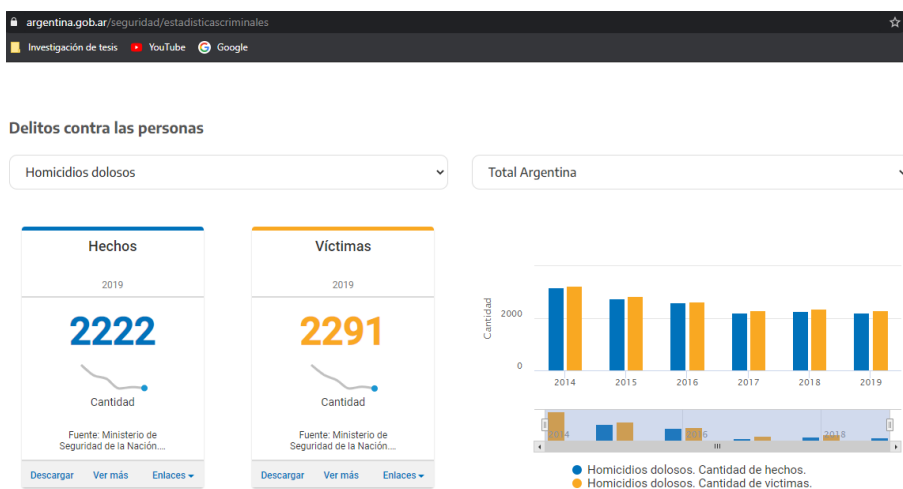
argentina.gob.ar/seguridad/estadisticascriminales

Investigación de tesis YouTube Google

Delitos contra las personas

Homicidios dolosos

Total Argentina

Hechos

2019

2222

Cantidad

Fuente: Ministerio de Seguridad de la Nación...

Descargar Ver más Enlaces

Víctimas

2019

2291

Cantidad

Fuente: Ministerio de Seguridad de la Nación...

Descargar Ver más Enlaces

Cantidad

2000

0

2014 2015 2016 2017 2018 2019

2014 2016 2018

Homicidios dolosos. Cantidad de hechos.
Homicidios dolosos. Cantidad de victimas.